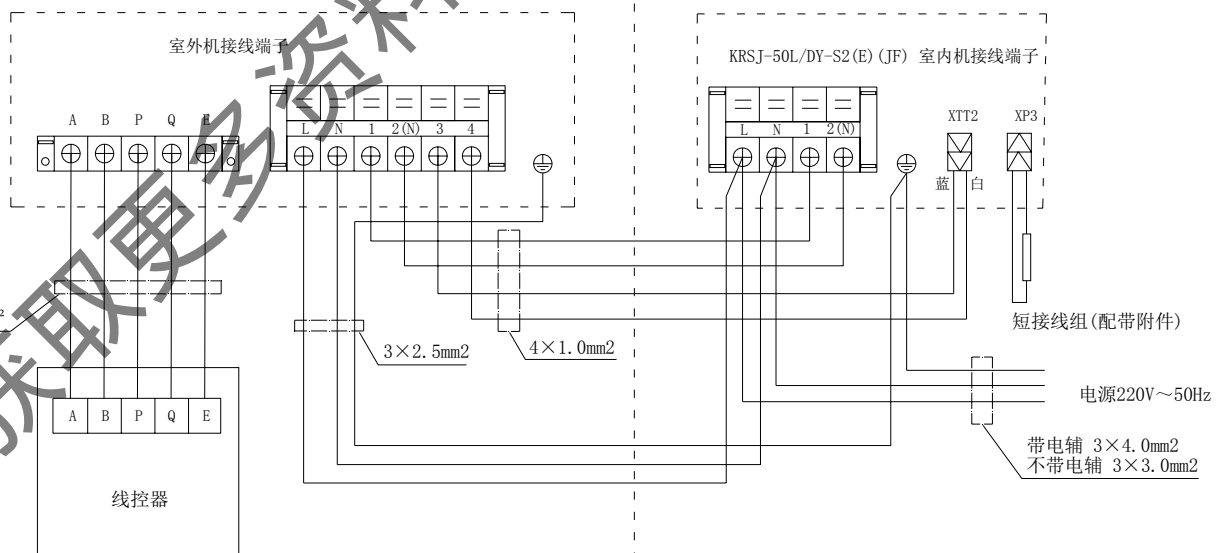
室外机接线端子

A B P Q E

L N 1 2(N) 3 4

KRSJ-50L/DY-S2(E)(JF) 室内机接线端子

L N 1 2(N)

XTT2 XP3

蓝 白

短接线组(配带附件)

3×2.5mm2

4×1.0mm2

电源220V～50Hz

A B P Q E

线控器

带电辅 3×4.0mm2
不带电辅 3×3.0mm2